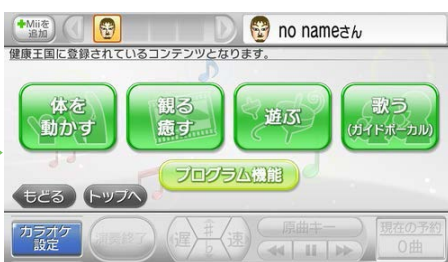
+Miiを追加

no nameさん

健康王国に登録されているコンテンツとなります。

体を動かす

観る癒す

遊ぶ

歌う (ガイドボーカル)

プログラム機能

もどる

トップへ

カラオケ設定

演奏終了

遅

♯

♭

速

原曲キー

現在の予約 0曲